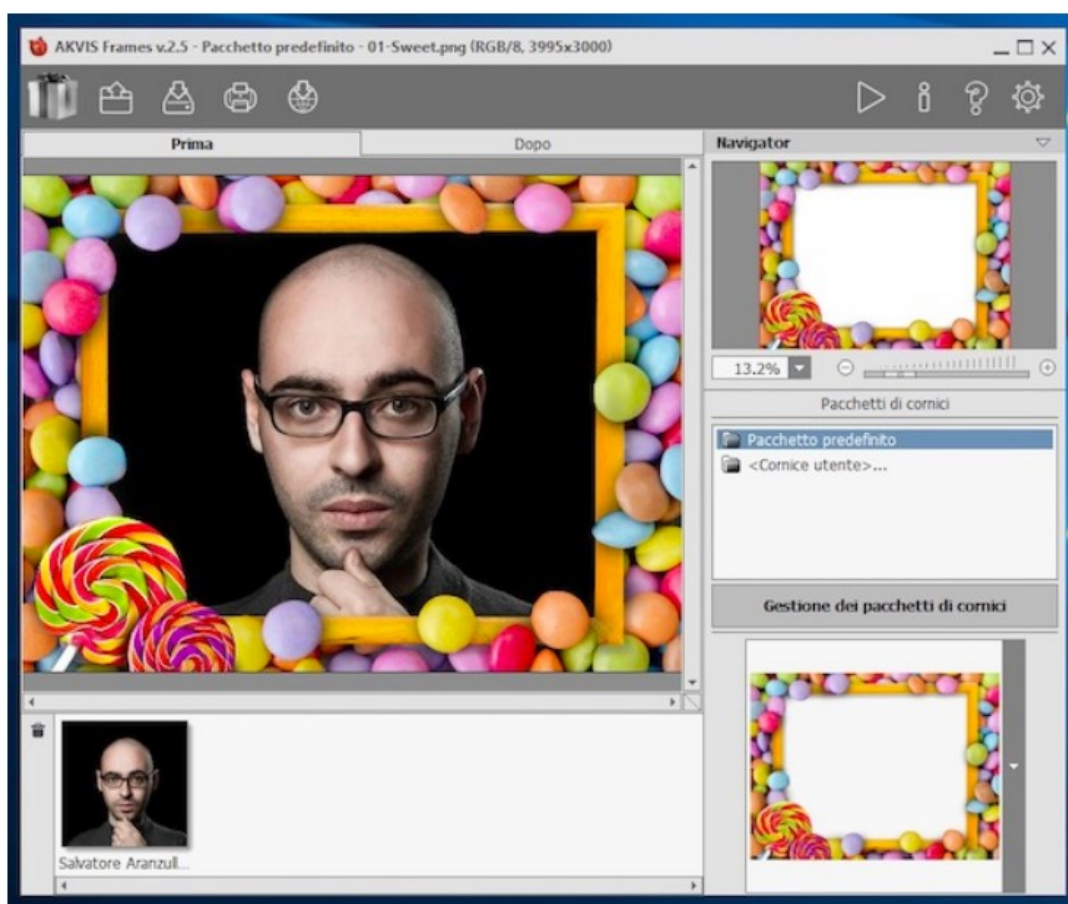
AKVIS Frames v.2.5 - Pacchetto predefinito - 01-Sweet.png (RGB/8, 3995x3000)

Prima

Dopo

Navigator

13.2%

Pacchetti di cornici

Pacchetto predefinito

<Cornice utente>...

Gestione dei pacchetti di cornici

Salvatore Aranzull...